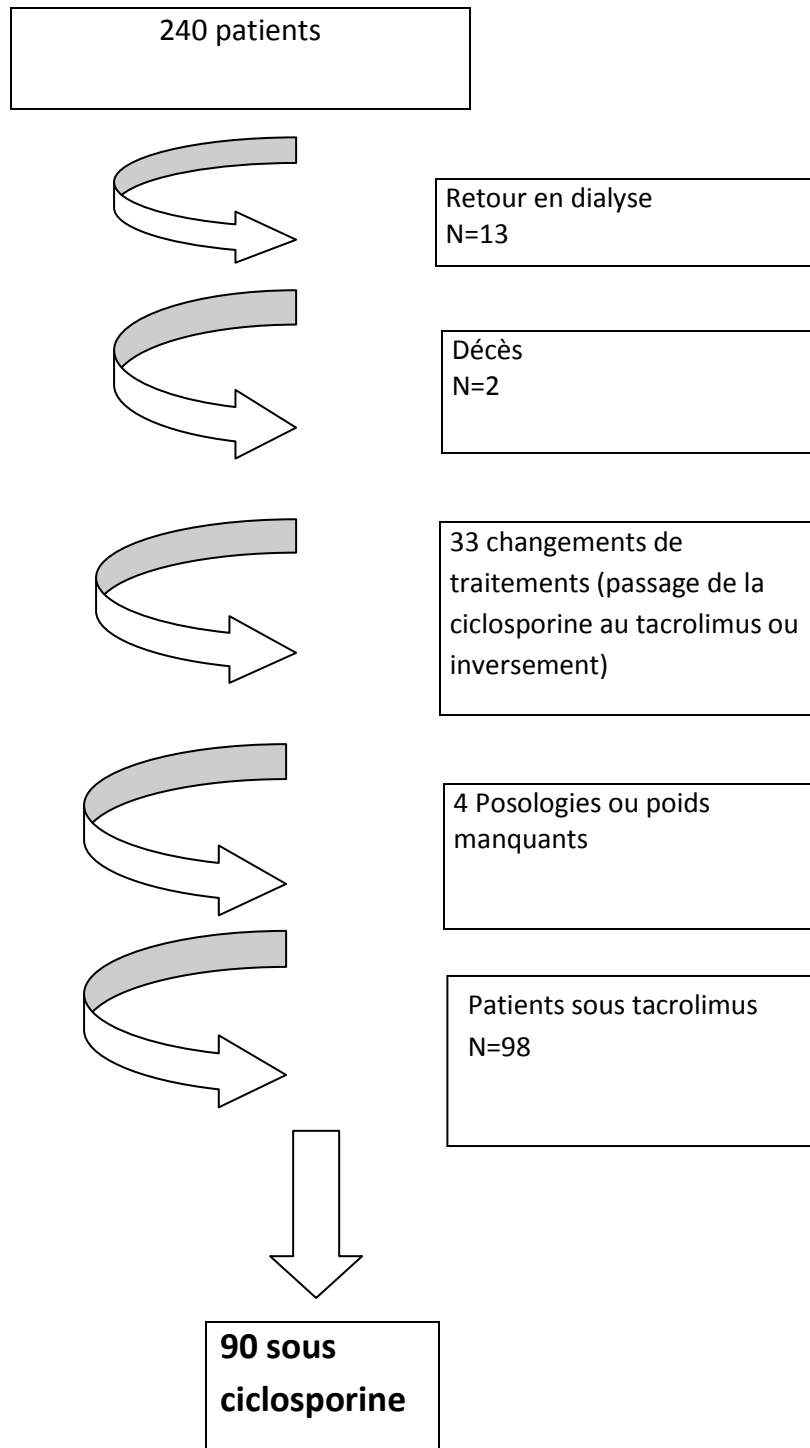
240 patients

Retour en dialyse
N=13

Décès
N=2

33 changements de traitements (passage de la ciclosporine au tacrolimus ou inversement)

4 Posologies ou poids manquants

Patients sous tacrolimus
N=98

**90 sous ciclosporine**